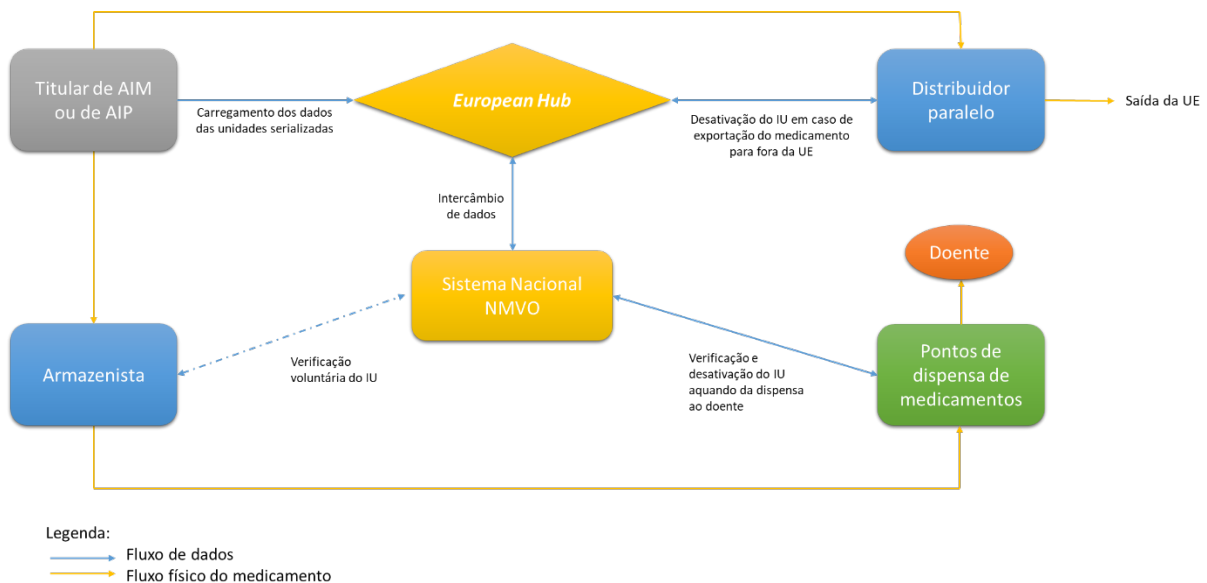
Titular de AIM ou de AIP

Carregamento dos dados das unidades serializadas

European Hub

Desativação do IU em caso de exportação do medicamento para fora da UE

Distribuidor paralelo

Saída da UE

Intercâmbio de dados

Sistema Nacional NMVO

Doente

Armazenista

Verificação voluntária do IU

Verificação e desativação do IU aquando da dispensa ao doente

Pontos de dispensa de medicamentos

Legenda:
Fluxo de dados
Fluxo físico do medicamento